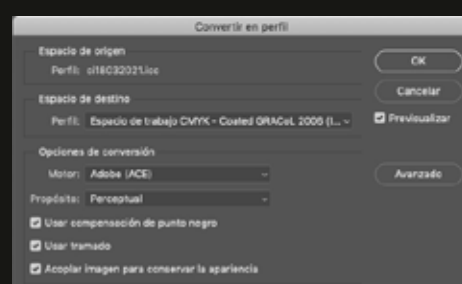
Convertir en perfil

Espacio de origen

Perfil: cl18032021.icc

Espacio de destino

Perfil: Espacio de trabajo CMYK - Coated GRACoL 2006 (I...

Opciones de conversión

Motor: Adobe (ACE)

Propósito: Perceptual

Usar compensación de punto negro

Usar tramado

Acoplar imagen para conservar la apariencia

OK

Cancelar

Previsualizar

Avanzado